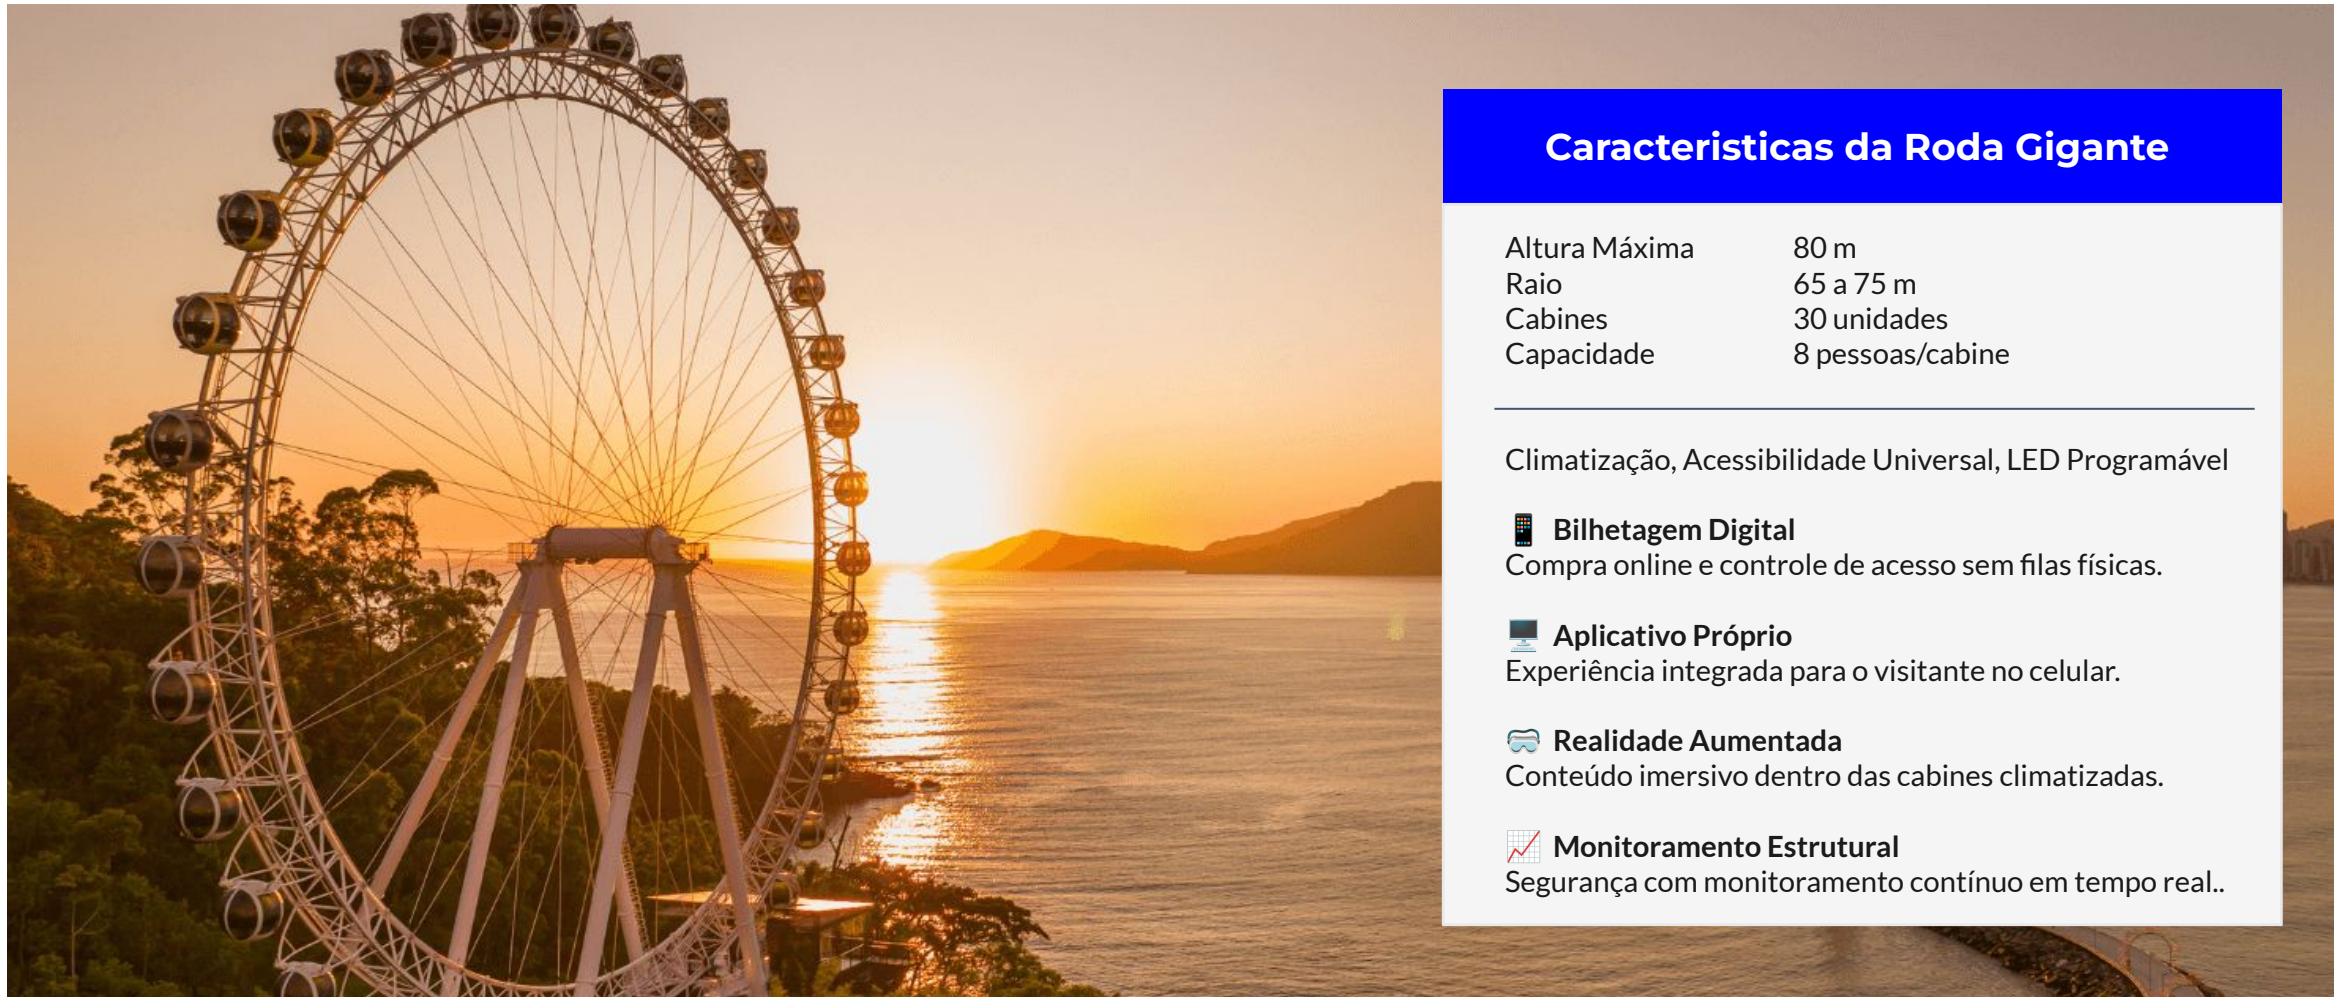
Caracteristicas da Roda Gigante

| | |
|---|---|
| Altura Máxima | 80 m |
| Raio | 65 a 75 m |
| Cabines | 30 unidades |
| Capacidade | 8 pessoas/cabine |

Climatização, Acessibilidade Universal, LED Programável

📱 Bilhetagem Digital
Compra online e controle de acesso sem filas físicas.

🖥️ Aplicativo Próprio
Experiência integrada para o visitante no celular.

🥽 Realidade Aumentada
Conteúdo imersivo dentro das cabines climatizadas.

📈 Monitoramento Estrutural
Segurança com monitoramento contínuo em tempo real..